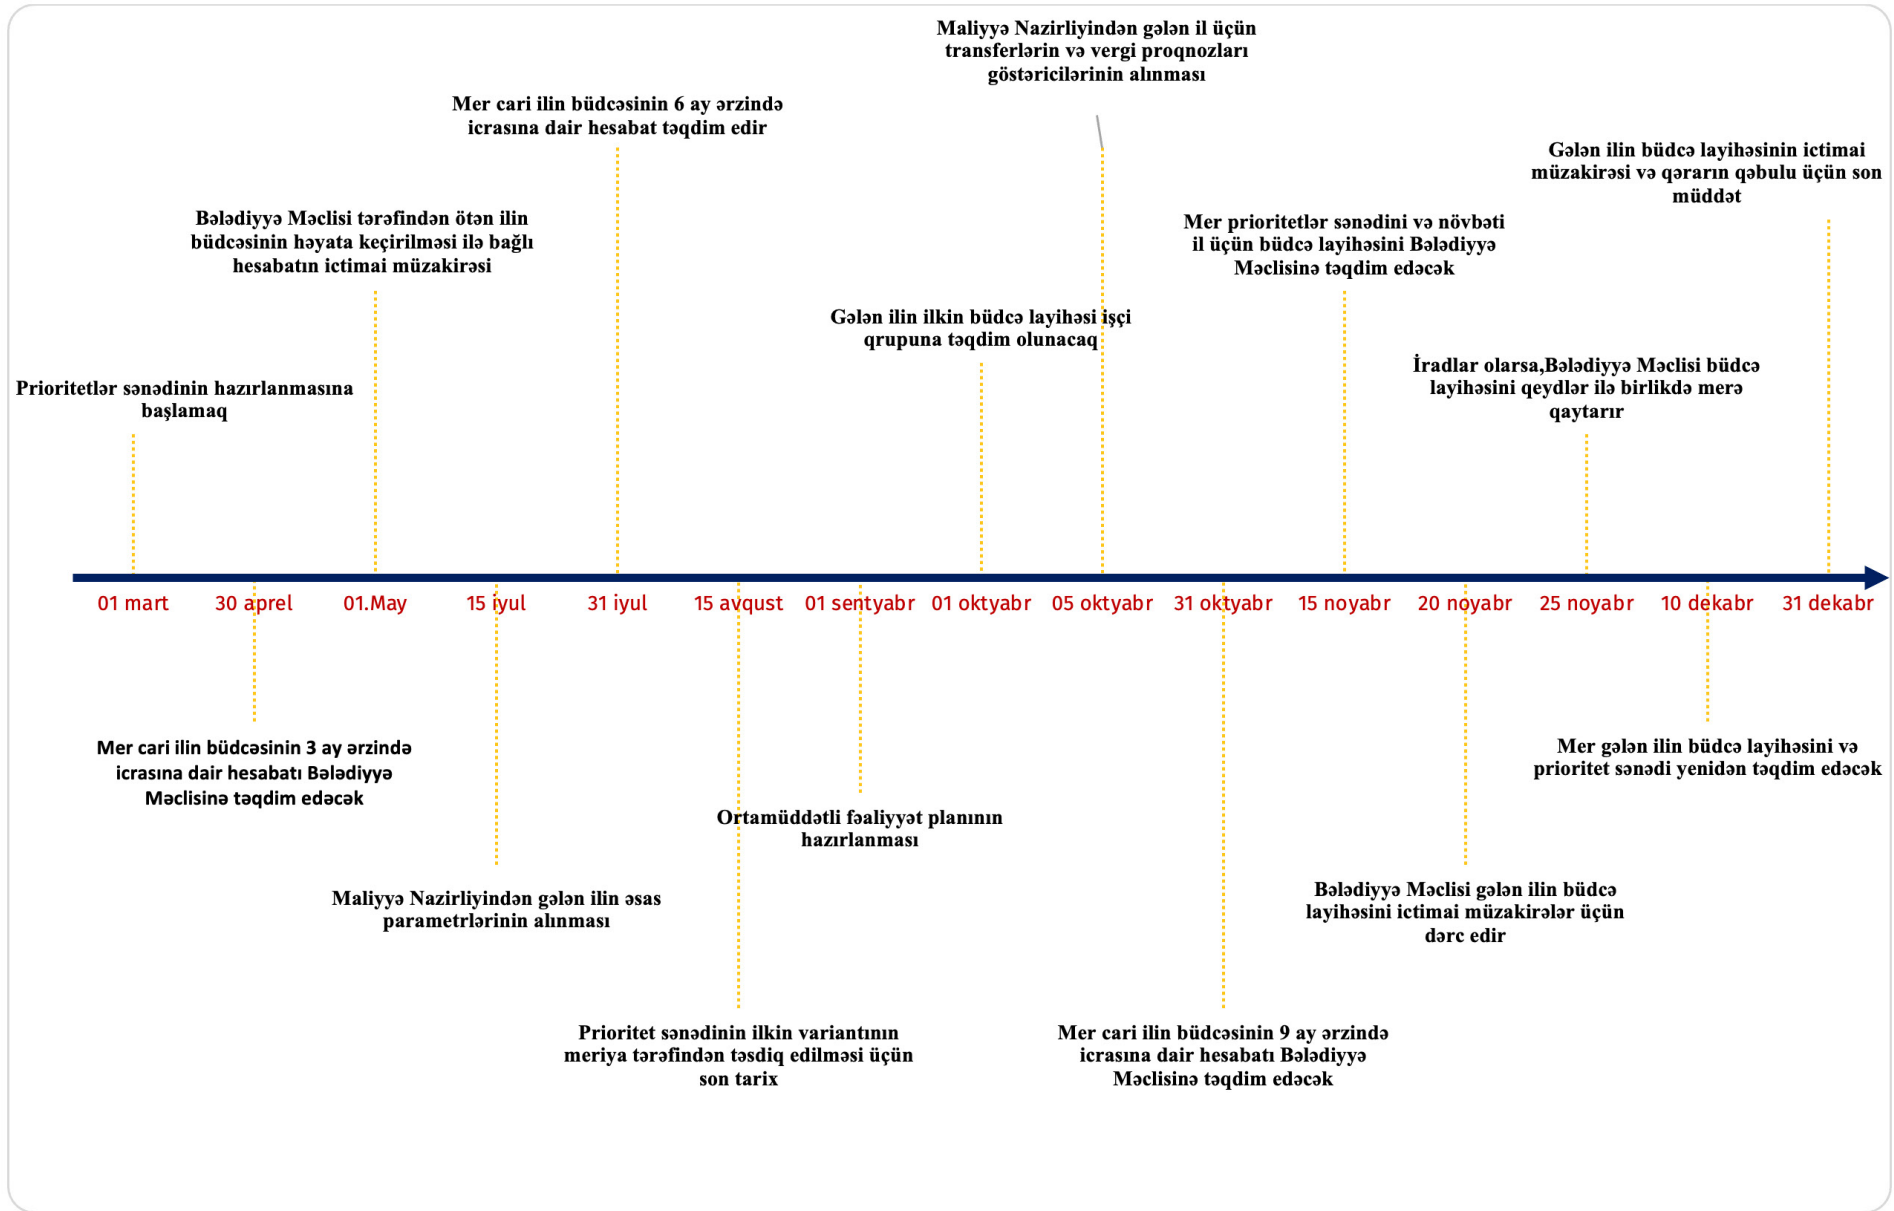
Maliyyə Nazirliyindən gələn il üçün transferlərin və vergi proqnozları göstəricilərinin alınması

Mer cari ilin büdcəsinin 6 ay ərzində icrasına dair hesabat təqdim edir

Gələn ilin büdcə layihəsinin ictimai müzakirəsi və qərarın qəbulu üçün son müddət

Bələdiyyə Məclisi tərəfindən ötən ilin büdcəsinin həyata keçirilməsi ilə bağlı hesabatın ictimai müzakirəsi

Mer prioritetlər sənədini və növbəti il üçün büdcə layihəsini Bələdiyyə Məclisinə təqdim edəcək

Gələn ilin ilkin büdcə layihəsi işçi qrupuna təqdim olunacaq

Prioritetlər sənədinin hazırlanmasına başlamaq

İradlar olarsa,Bələdiyyə Məclisi büdcə layihəsini qeydlər ilə birlikdə merə qaytarır

01 mart | 30 aprel | 01.May | 15 iyul | 31 iyul | 15 avqust | 01 sentyabr | 01 oktyabr | 05 oktyabr | 31 oktyabr | 15 noyabr | 20 noyabr | 25 noyabr | 10 dekabr | 31 dekabr

Mer cari ilin büdcəsinin 3 ay ərzində icrasına dair hesabatı Bələdiyyə Məclisinə təqdim edəcək

Mer gələn ilin büdcə layihəsini və prioritet sənədi yenidən təqdim edəcək

Ortamüddətli fəaliyyət planının hazırlanması

Maliyyə Nazirliyindən gələn ilin əsas parametrlərinin alınması

Bələdiyyə Məclisi gələn ilin büdcə layihəsini ictimai müzakirələr üçün dərc edir

Prioritet sənədinin ilkin variantının meriya tərəfindən təsdiq edilməsi üçün son tarix

Mer cari ilin büdcəsinin 9 ay ərzində icrasına dair hesabatı Bələdiyyə Məclisinə təqdim edəcək